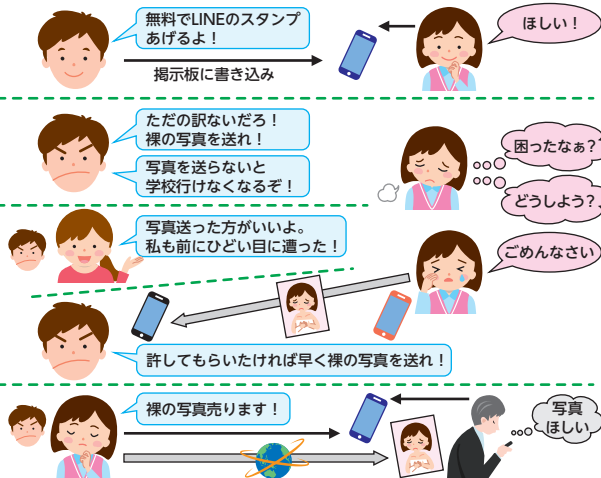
無料でLINEのスタンプあげるよ！

掲示板に書き込み

ほしい！

ただの訳ないだろ！
裸の写真を送れ！

写真を送らないと
学校行けなくなるぞ！

困ったなぁ？

どうしよう？

写真送った方がいいよ。
私も前にひどい目に遭った！

ごめんなさい

許してもらいたければ早く裸の写真を送れ！

裸の写真売ります！

写真
ほしい